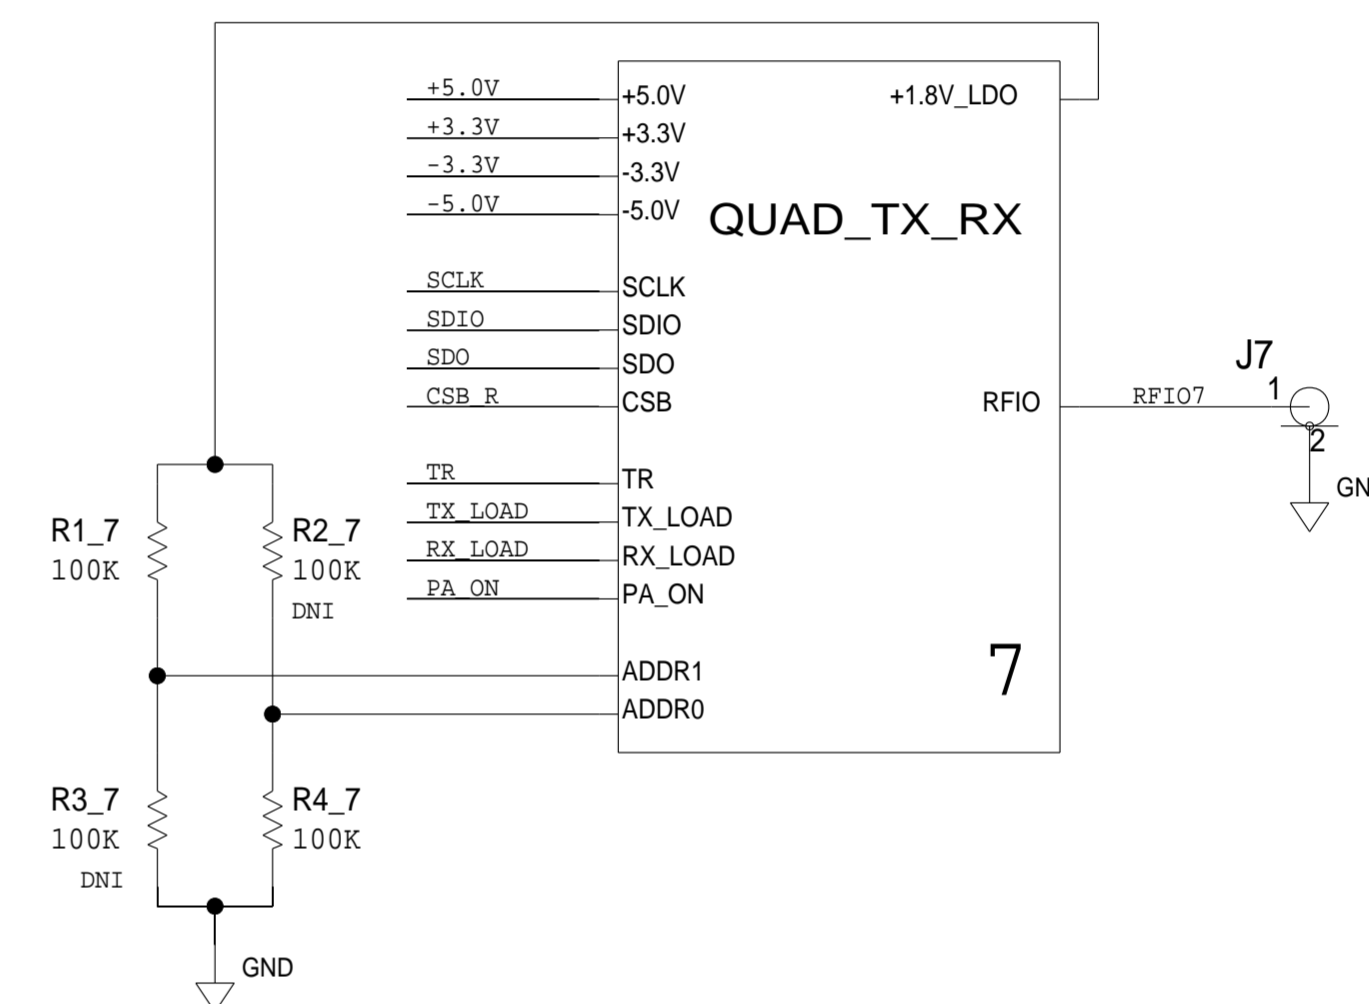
+5.0V
+3.3V
-3.3V
-5.0V
SCLK
SDIO
SDO
CSB_R
TR
TX_LOAD
RX_LOAD
PA_ON

+5.0V
+3.3V
-3.3V
-5.0V
SCLK
SDIO
SDO
CSB
TR
TX_LOAD
RX_LOAD
PA_ON
ADDR1
ADDR0

+1.8V_LDO
QUAD_TX_RX
RFIO
7

RFIO7
J7
1
2
GN

R1_7
100K
R2_7
100K
DNI
R3_7
100K
DNI
R4_7
100K
GND